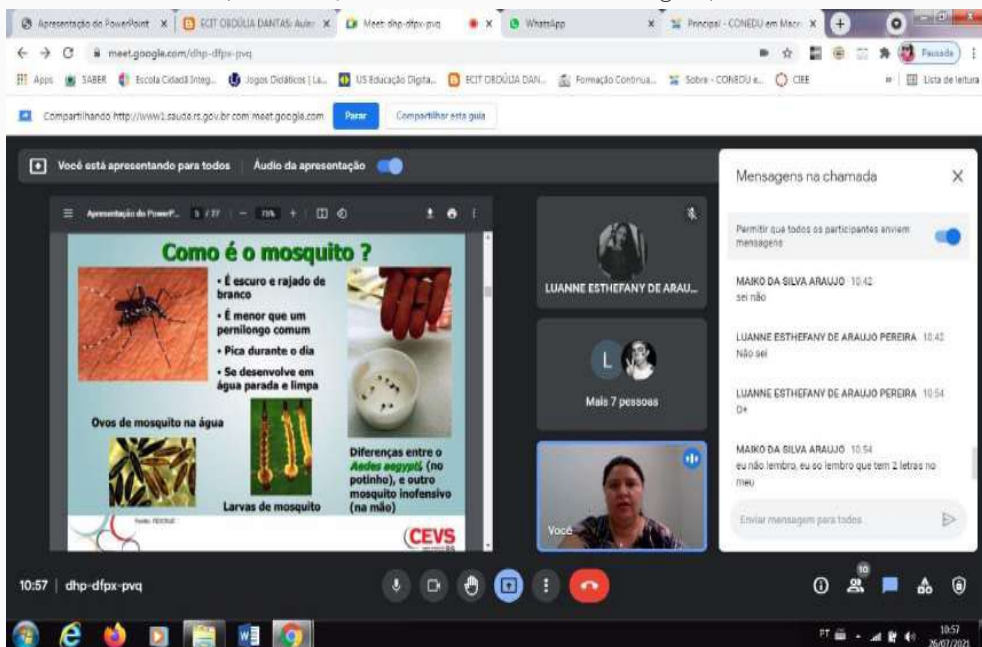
Apresentação do PowerPoint × ECIT ORDÚLIA DANTAS: Aulas × Meet: dhp-dfpx-pvq × WhatsApp × Principal - CONEDU em Macei ×

meet.google.com/dhp-dfpx-pvq

Pausada

Apps SABER Escola Cidadã Integ... Jogos Didáticos | La... US Educação Digita... ECIT ORDÚLIA DAN... Formação Continua... Sobre - CONEDU e... CIEE Lista de leitura

Compartilhando http://www1.saude.rs.gov.br com meet.google.com Parar Compartilhar esta guia

Você está apresentando para todos | Áudio da apresentação

Apresentação do PowerP... 5 / 27 — 75% +

Como é o mosquito ?

• É escuro e rajado de branco
• É menor que um pernilongo comum
• Pica durante o dia
• Se desenvolve em água parada e limpa

Ovos de mosquito na água

Larvas de mosquito

Diferenças entre o Aedes aegypti (no potinho), e outro mosquito inofensivo (na mão)

Fonte: FIOCRUZ

CEVS

LUANNE ESTHEFANY DE ARAU...

L

Mais 7 pessoas

Você

Mensagens na chamada

Permitir que todos os participantes enviem mensagens

MAIKO DA SILVA ARAUJO 10:42
sei não

LUANNE ESTHEFANY DE ARAUJO PEREIRA 10:42
Não sei

LUANNE ESTHEFANY DE ARAUJO PEREIRA 10:54
D+

MAIKO DA SILVA ARAUJO 10:54
eu não lembro, eu so lembro que tem 2 letras no meu

Enviar mensagem para todos

10:57 | dhp-dfpx-pvq

10

PT 10:57 26/07/2021